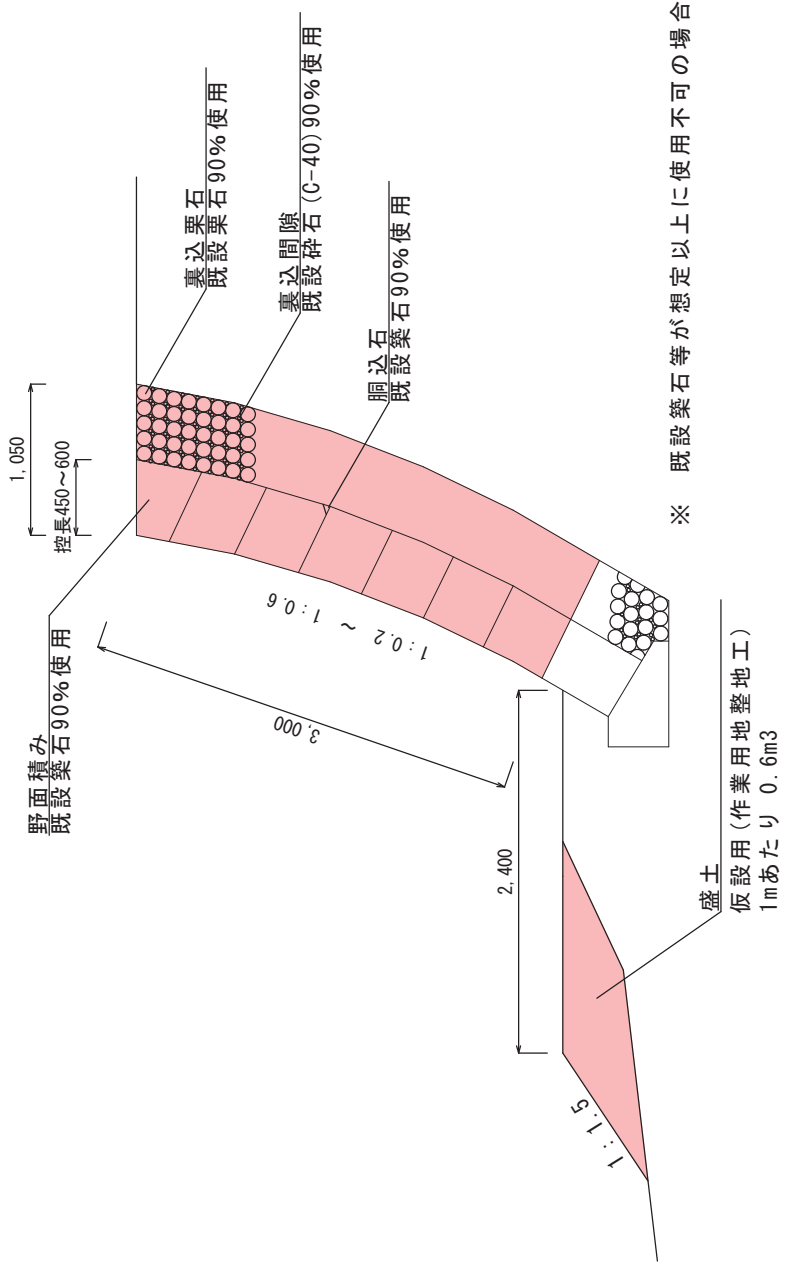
裏込栗石
既設栗石90%使用

裏込間隙
既設砕石(C-40)90%使用

胴込石
既設築石90%使用

※ 既設築石等が想定以上に使用不可の場合

1,050

控長450~600

野面積み
既設築石90%使用

1:0.2 ~ 1:0.6

3,000

2,400

盛土
仮設用(作業用地整地工)
1mあたり 0.6m3

1:1.5